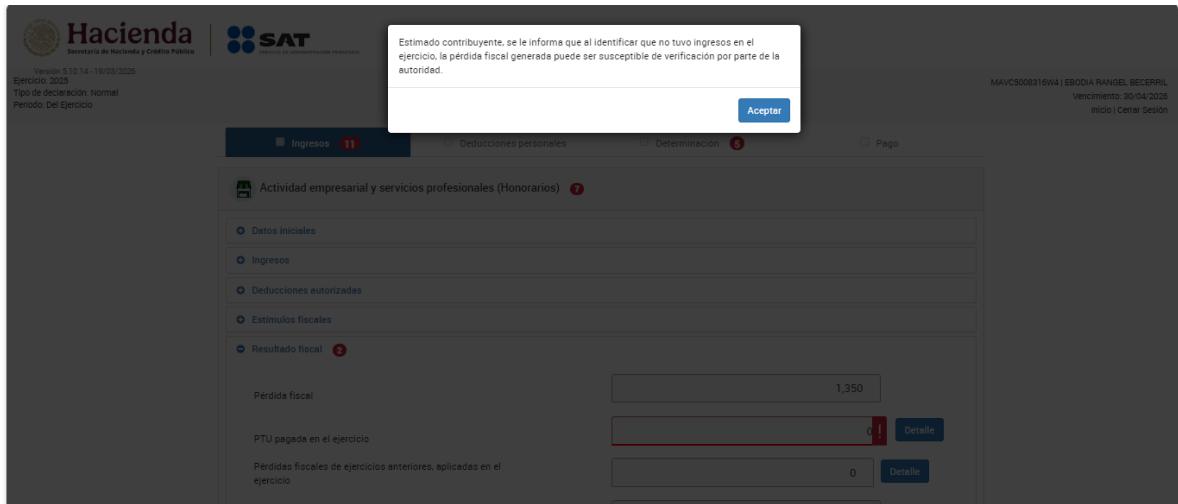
Hacienda
Secretaría de Hacienda y Crédito Público

SAT

Versión 5.12.14 - 19/03/2026
Ejercicio: 2025
Tipo de declaración: Normal
Periodo: Del Ejercicio

Estimado contribuyente, se le informa que al identificar que no tuvo ingresos en el ejercicio, la pérdida fiscal generada puede ser susceptible de verificación por parte de la autoridad.

Aceptar

MAVC5008316W4 | EBODIA RANGEL BECERRIL
Vencimiento: 30/04/2026
Inicio | Cerrar Sesión

Ingresos 11
Deducciones personales
Determinación 5
Pago

Actividad empresarial y servicios profesionales (Honorarios) 7

Datos iniciales
Ingresos
Deducciones autorizadas
Estímulos fiscales
Resultado fiscal 2

Pérdida fiscal
1,350

PTU pagada en el ejercicio
0
Detalle

Pérdidas fiscales de ejercicios anteriores, aplicadas en el ejercicio
0
Detalle